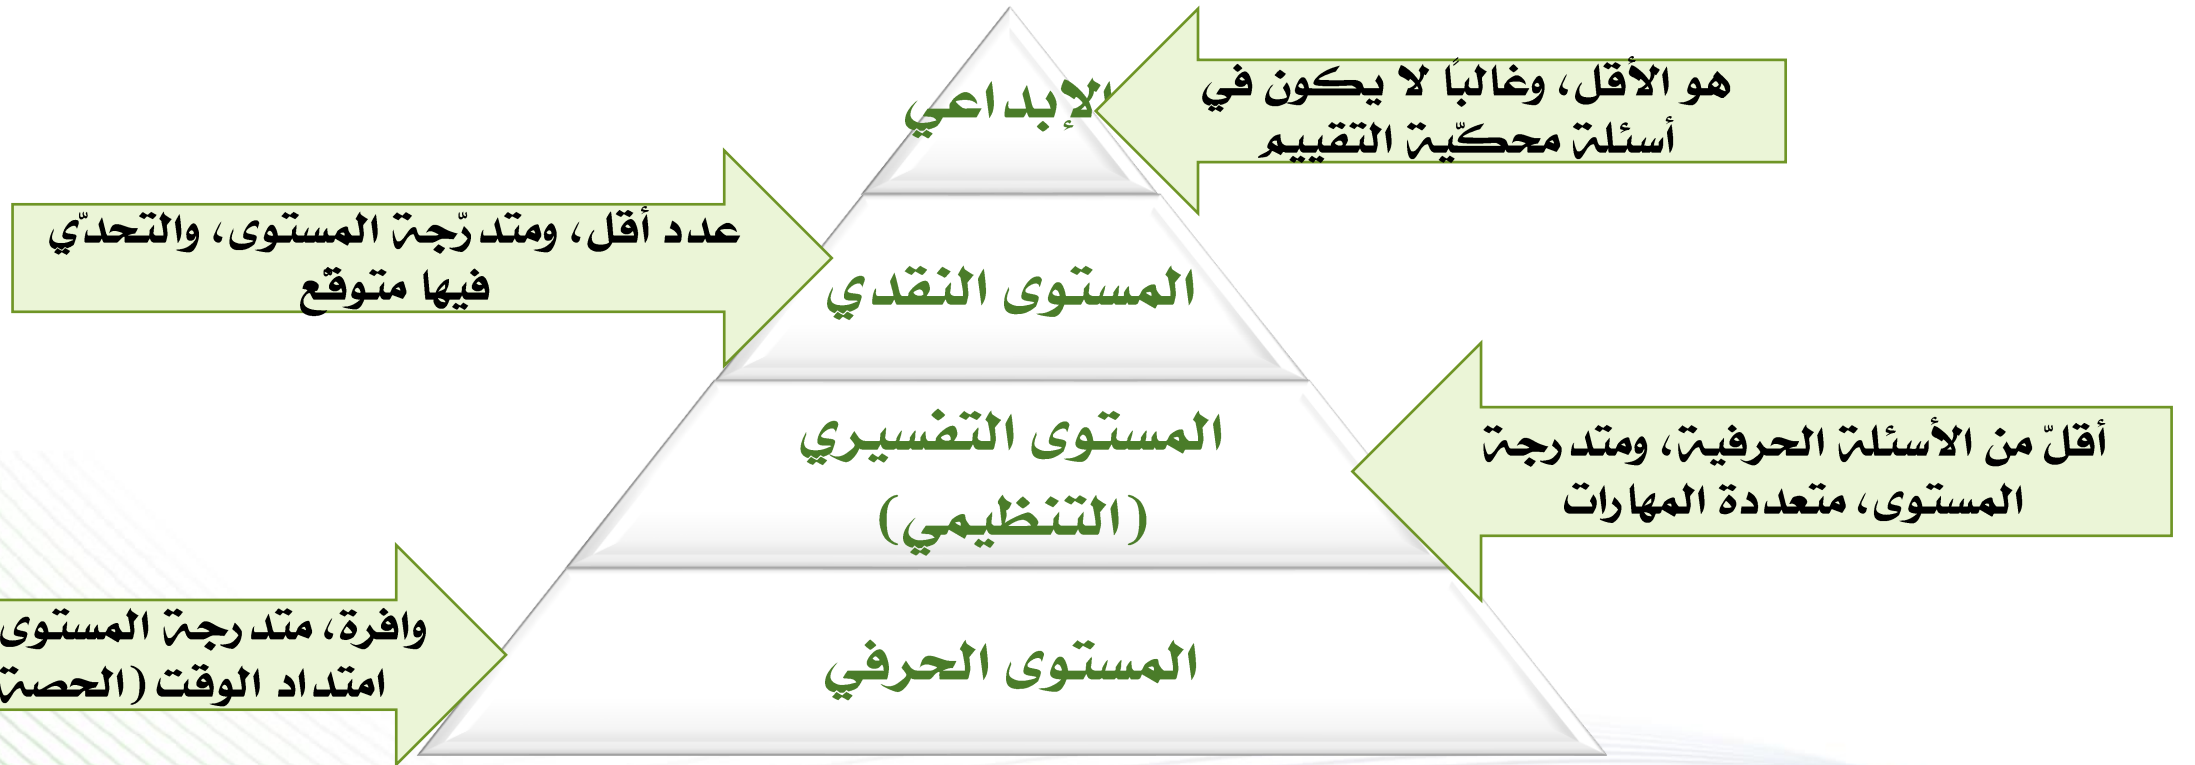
هو الأقل، وغالبًا لا يكون في أسئلة محكّية التقييم

الإبداعي

عدد أقل، ومتدرّجة المستوى، والتحدّي فيها متوقّع

المستوى النقدي

أقلّ من الأسئلة الحرفية، ومتدرجة المستوى، متعددة المهارات

المستوى التفسيري (التنظيمي)

وافرة، متدرجة المستوى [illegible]
امتداد الوقت (الحصة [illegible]

المستوى الحرفي